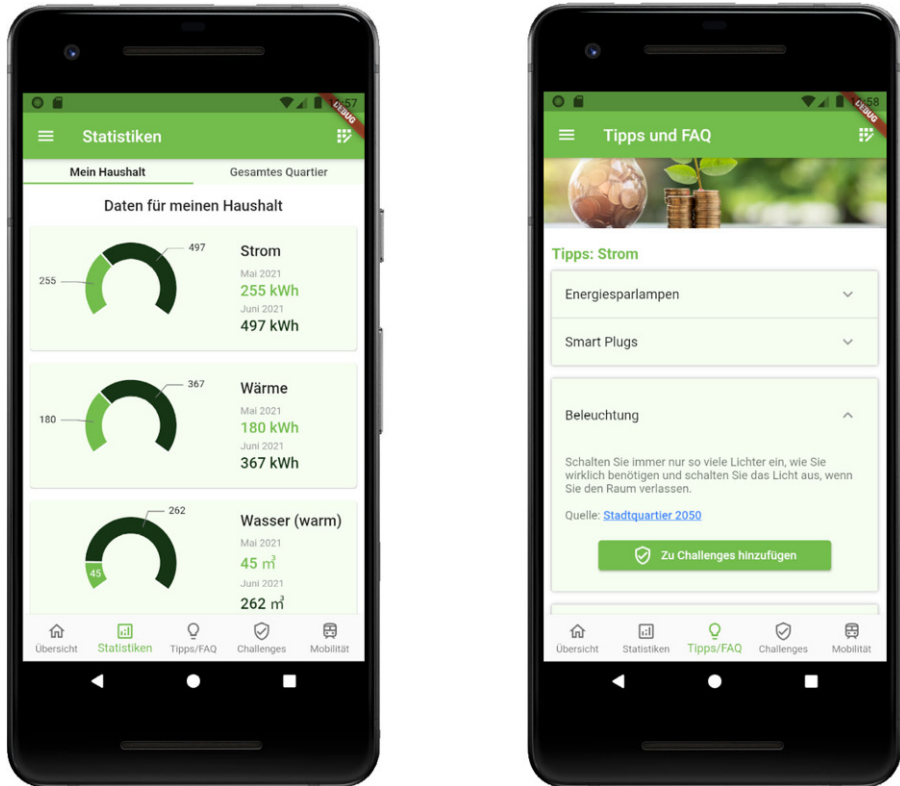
DEBUG 57

Statistiken

Mein Haushalt | Gesamtes Quartier

Daten für meinen Haushalt

497
255
Strom
Mai 2021
255 kWh
Juni 2021
497 kWh

367
180
Wärme
Mai 2021
180 kWh
Juni 2021
367 kWh

262
45
Wasser (warm)
Mai 2021
45 m³
Juni 2021
262 m³

Übersicht Statistiken Tipps/FAQ Challenges Mobilität

DEBUG 58

Tipps und FAQ

Tipps: Strom

Energiesparlampen

Smart Plugs

Beleuchtung

Schalten Sie immer nur so viele Lichter ein, wie Sie wirklich benötigen und schalten Sie das Licht aus, wenn Sie den Raum verlassen.

Quelle: Stadtquartier 2050

Zu Challenges hinzufügen

Übersicht Statistiken Tipps/FAQ Challenges Mobilität